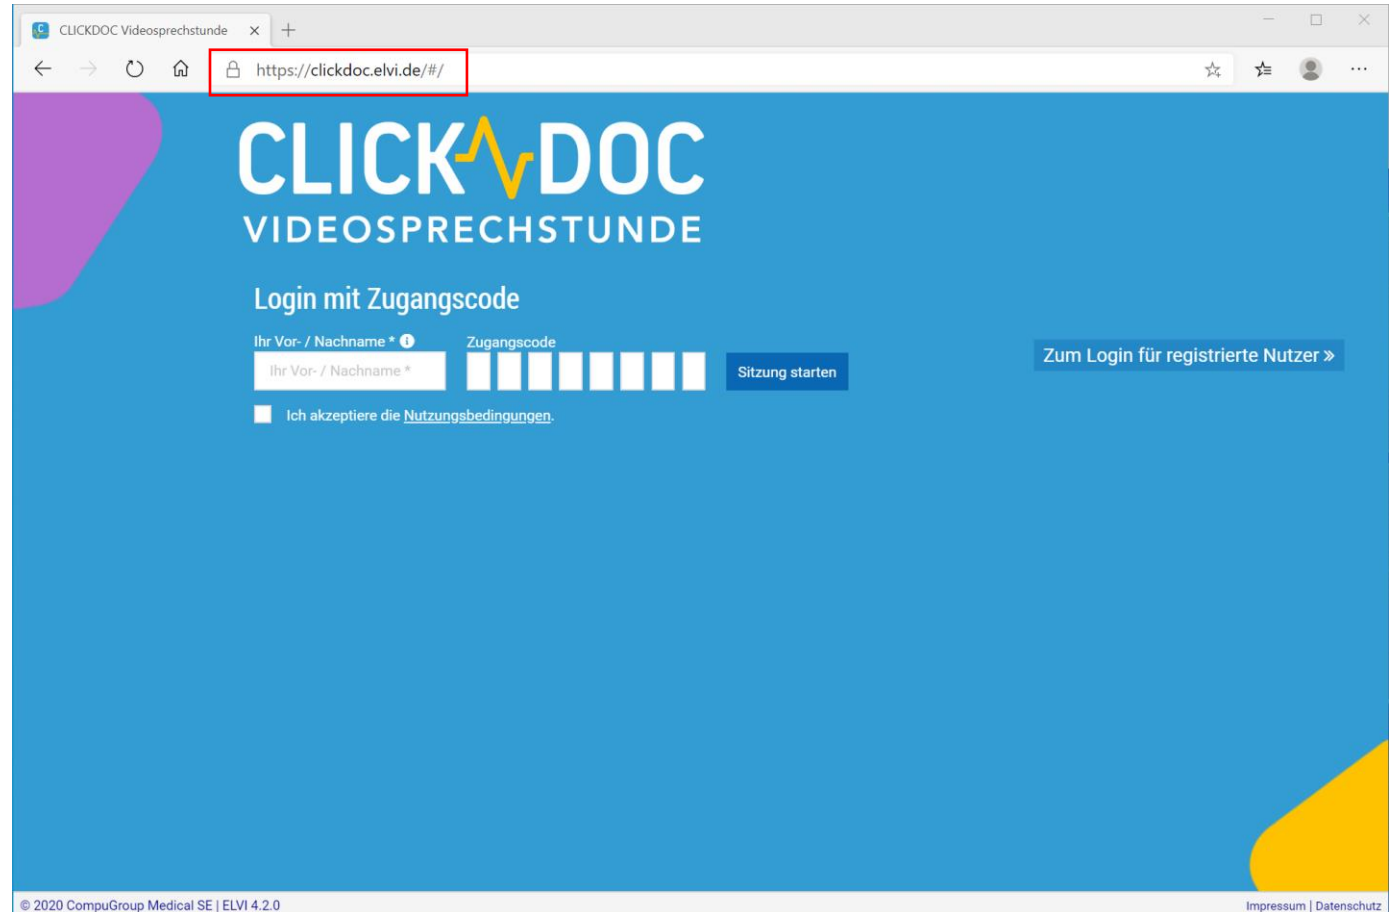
CLICKDOC Videosprechstunde

https://clickdoc.elvi.de/#/

CLICKDOC
VIDEOSPRECHSTUNDE

Login mit Zugangscode

Ihr Vor- / Nachname *

Ihr Vor- / Nachname *

Zugangscode

Sitzung starten

Ich akzeptiere die Nutzungsbedingungen.

Zum Login für registrierte Nutzer »

© 2020 CompuGroup Medical SE | ELVI 4.2.0

Impressum | Datenschutz